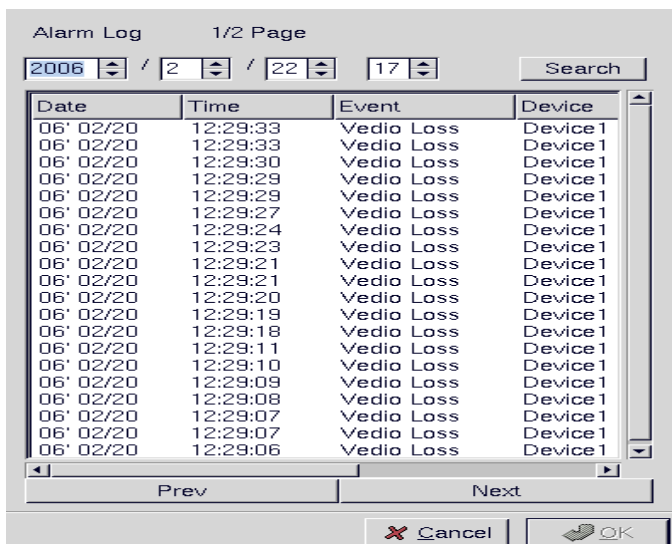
Alarm Log 1/2 Page

2006 / 2 / 22 17 Search

| Date | Time | Event | Device |
|---|---|---|---|
| 06' 02/20 | 12:29:33 | Vedio Loss | Device1 |
| 06' 02/20 | 12:29:33 | Vedio Loss | Device1 |
| 06' 02/20 | 12:29:30 | Vedio Loss | Device1 |
| 06' 02/20 | 12:29:29 | Vedio Loss | Device1 |
| 06' 02/20 | 12:29:29 | Vedio Loss | Device1 |
| 06' 02/20 | 12:29:27 | Vedio Loss | Device1 |
| 06' 02/20 | 12:29:24 | Vedio Loss | Device1 |
| 06' 02/20 | 12:29:23 | Vedio Loss | Device1 |
| 06' 02/20 | 12:29:21 | Vedio Loss | Device1 |
| 06' 02/20 | 12:29:21 | Vedio Loss | Device1 |
| 06' 02/20 | 12:29:20 | Vedio Loss | Device1 |
| 06' 02/20 | 12:29:19 | Vedio Loss | Device1 |
| 06' 02/20 | 12:29:18 | Vedio Loss | Device1 |
| 06' 02/20 | 12:29:11 | Vedio Loss | Device1 |
| 06' 02/20 | 12:29:10 | Vedio Loss | Device1 |
| 06' 02/20 | 12:29:09 | Vedio Loss | Device1 |
| 06' 02/20 | 12:29:08 | Vedio Loss | Device1 |
| 06' 02/20 | 12:29:07 | Vedio Loss | Device1 |
| 06' 02/20 | 12:29:07 | Vedio Loss | Device1 |
| 06' 02/20 | 12:29:06 | Vedio Loss | Device1 |

Prev Next

Cancel OK